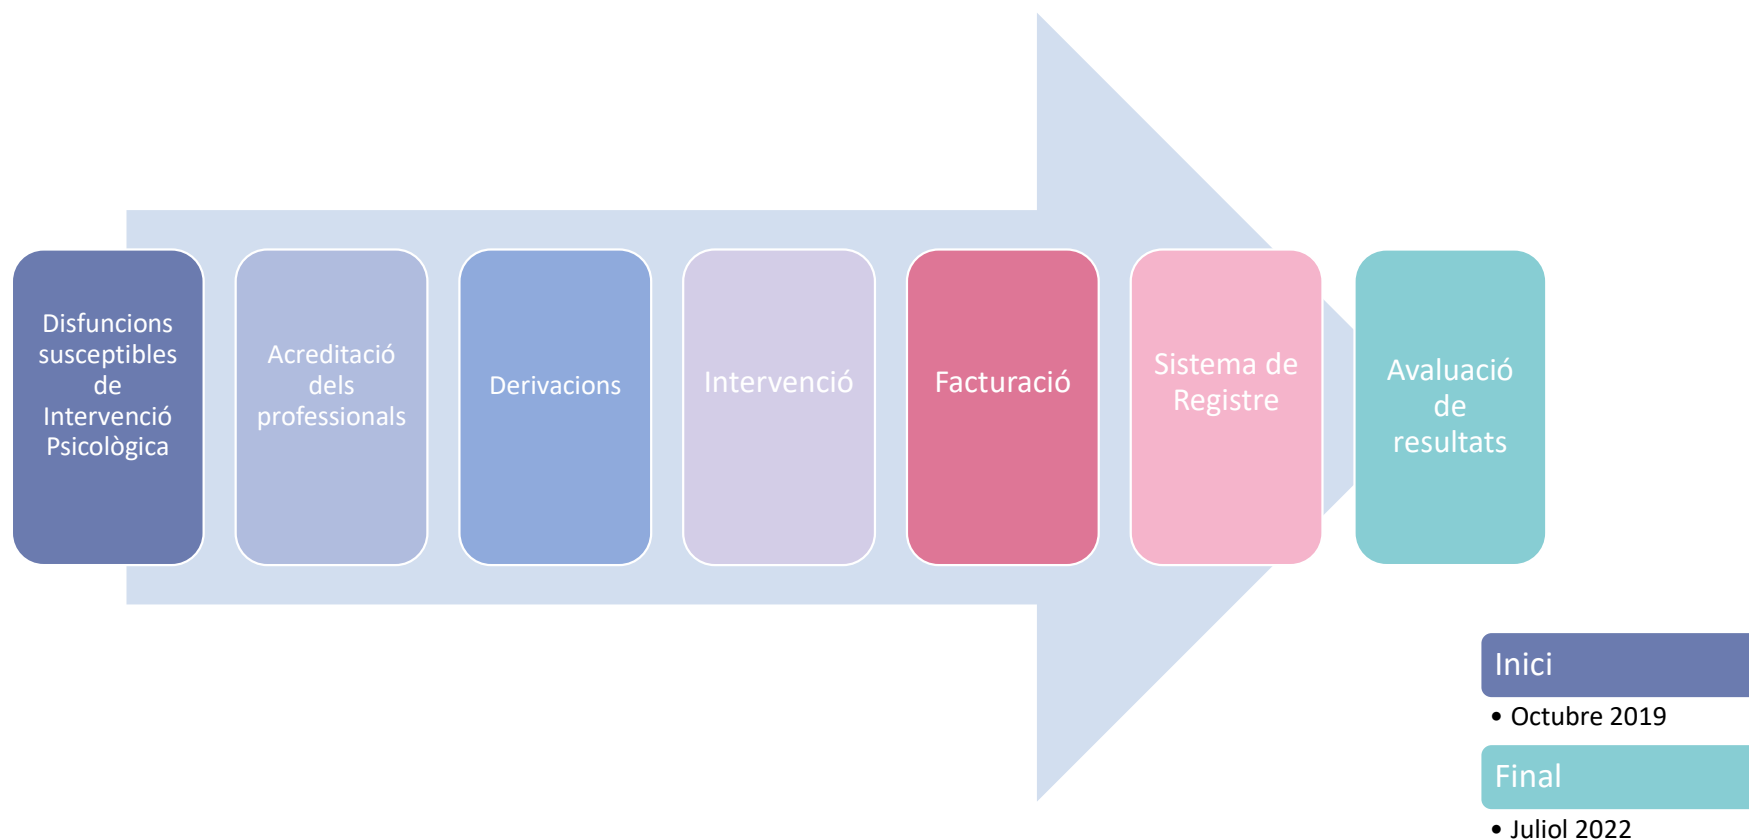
Disfuncions susceptibles de Intervenció Psicològica

Acreditació dels professionals

Derivacions

Intervenció

Facturació

Sistema de Registre

Avaluació de resultats

Inici
• Octubre 2019

Final
• Juliol 2022